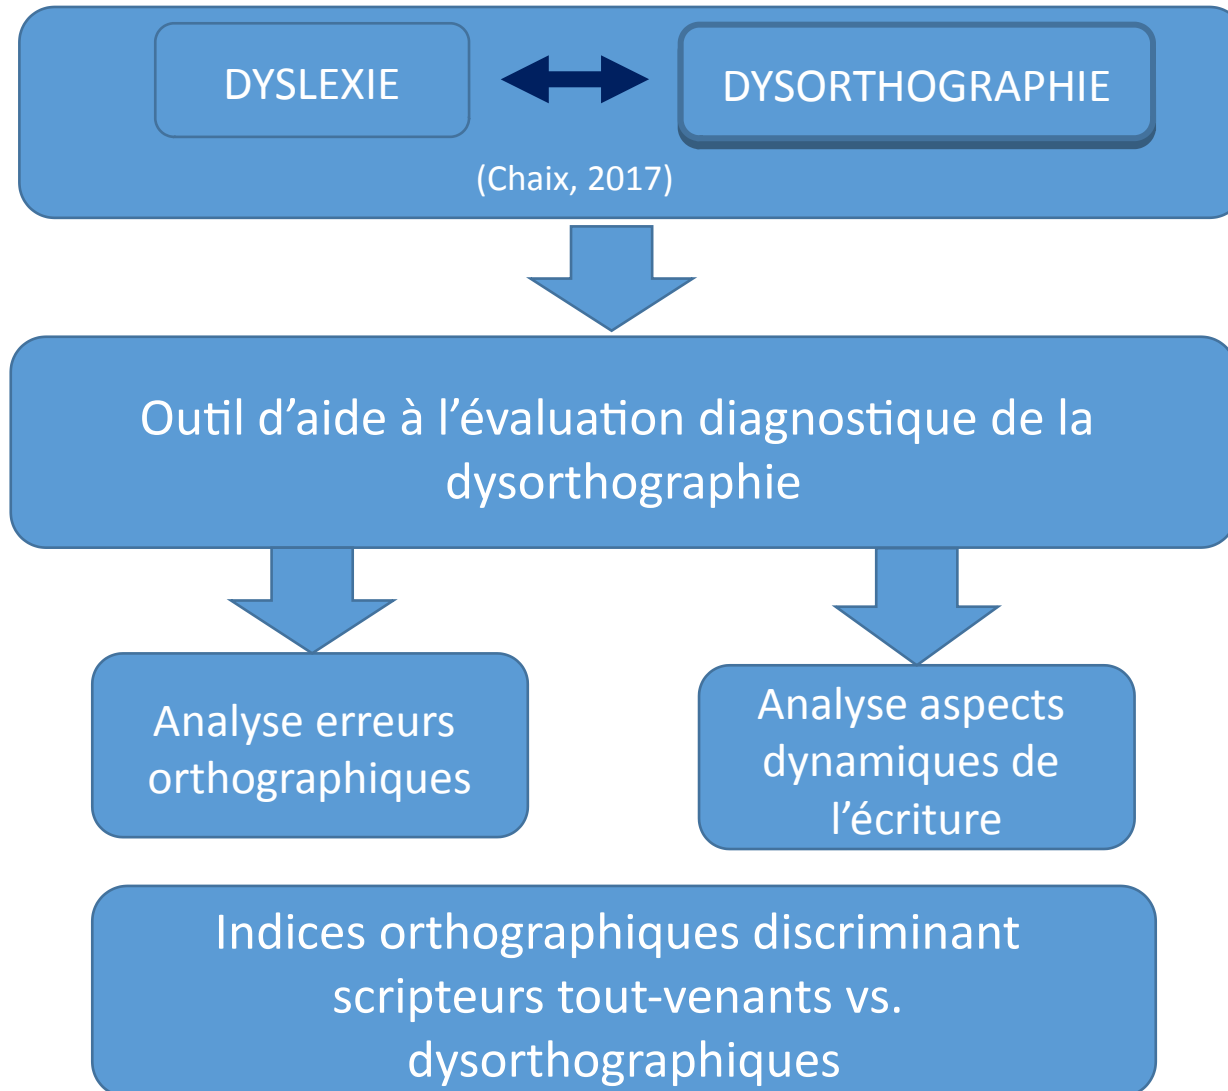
DYSLEXIE

DYSORTHOGRAPHIE

(Chaix, 2017)

Outil d’aide à l’évaluation diagnostique de la dysorthographie

Analyse erreurs orthographiques

Analyse aspects dynamiques de l’écriture

Indices orthographiques discriminant scripteurs tout-venants vs. dysorthographiques